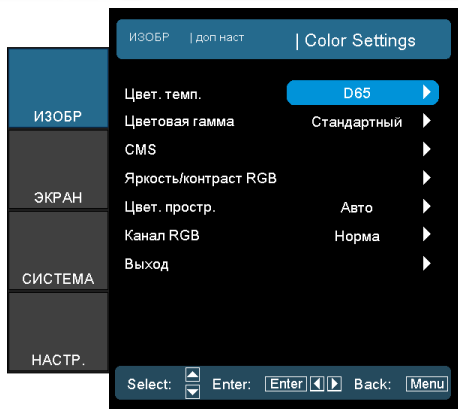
ИЗОБР
ЭКРАН
СИСТЕМА
НАСТР.

ИЗОБР | доп наст | Color Settings

Цвет. темп. D65
Цветовая гамма Стандартный
CMS
Яркость/контраст RGB
Цвет. простр. Авто
Канал RGB Норма
Выход

Select: Enter: Enter Back: Menu